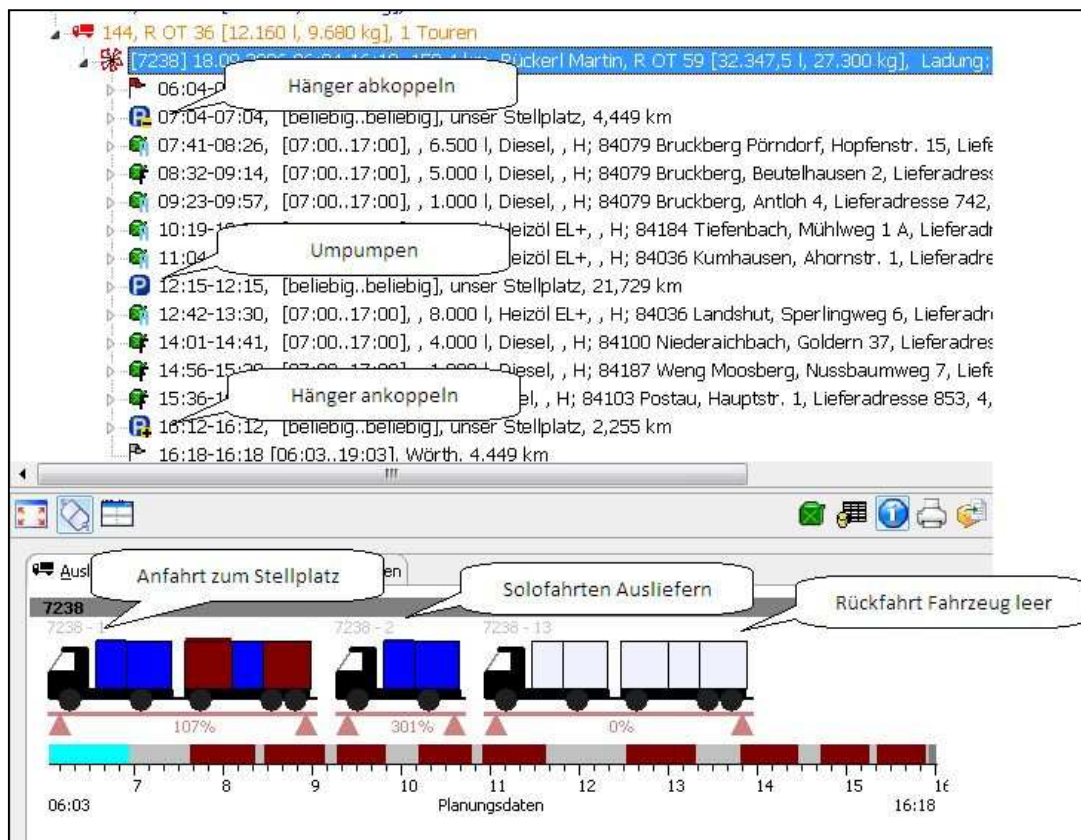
144, R OT 36 [12.160 l, 9.680 kg], 1 Touren
[7238] 18.0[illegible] Rückerl Martin, R OT 59 [32.347,5 l, 27.300 kg], Ladung:
06:04-0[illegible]
Hänger abkoppeln
07:04-07:04, [beliebig..beliebig], unser Stellplatz, 4,449 km
07:41-08:26, [07:00..17:00], , 6.500 l, Diesel, , H; 84079 Bruckberg Pörndorf, Hopfenstr. 15, Liefe
08:32-09:14, [07:00..17:00], , 5.000 l, Diesel, , H; 84079 Bruckberg, Beutelhausen 2, Lieferadress
09:23-09:57, [07:00..17:00], , 1.000 l, Diesel, , H; 84079 Bruckberg, Antloh 4, Lieferadresse 742,
10:19-1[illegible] Heizöl EL+, , H; 84184 Tiefenbach, Mühlweg 1 A, Lieferadr
11:0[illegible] Heizöl EL+, , H; 84036 Kumhausen, Ahornstr. 1, Lieferadre
Umpumpen
12:15-12:15, [beliebig..beliebig], unser Stellplatz, 21,729 km
12:42-13:30, [07:00..17:00], , 8.000 l, Heizöl EL+, , H; 84036 Landshut, Sperlingweg 6, Lieferadr
14:01-14:41, [07:00..17:00], , 4.000 l, Diesel, , H; 84100 Niederaichbach, Goldern 37, Lieferadres
14:56-15:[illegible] Diesel, , H; 84187 Weng Moosberg, Nussbaumweg 7, Liefe
15:36-1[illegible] el, , H; 84103 Postau, Hauptstr. 1, Lieferadresse 853, 4,
Hänger ankoppeln
16:12-16:12, [beliebig..beliebig], unser Stellplatz, 2,255 km
16:18-16:18 [06:03..19:03], Wörth, 4,449 km

Ausl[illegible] en
Anfahrt zum Stellplatz
Solofahrten Ausliefern
Rückfahrt Fahrzeug leer
7238
7238 - 1
7238 - 2
7238 - 13
107%
301%
0%
7 8 9 10 11 12 13 14 15 16
06:03
Planungsdaten
16:18